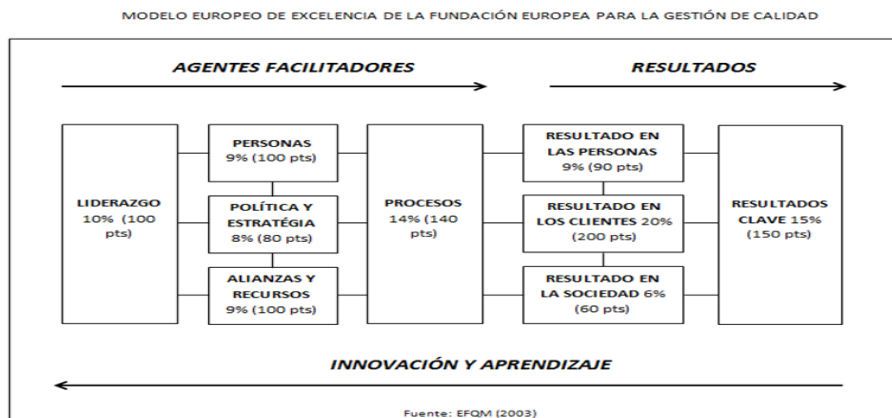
MODELO EUROPEO DE EXCELENCIA DE LA FUNDACIÓN EUROPEA PARA LA GESTIÓN DE CALIDAD

AGENTES FACILITADORES

RESULTADOS

LIDERAZGO 10% (100 pts)

PERSONAS 9% (100 pts)

POLÍTICA Y ESTRATÉGIA 8% (80 pts)

ALIANZAS Y RECURSOS 9% (100 pts)

PROCESOS 14% (140 pts)

RESULTADO EN LAS PERSONAS 9% (90 pts)

RESULTADO EN LOS CLIENTES 20% (200 pts)

RESULTADO EN LA SOCIEDAD 6% (60 pts)

RESULTADOS CLAVE 15% (150 pts)

INNOVACIÓN Y APRENDIZAJE

Fuente: EFQM (2003)